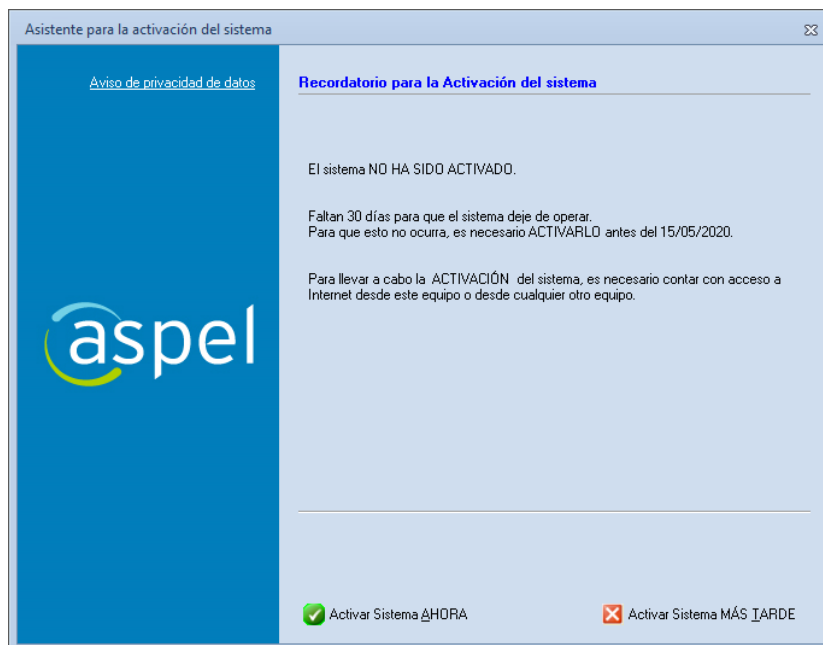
Asistente para la activación del sistema

Aviso de privacidad de datos

aspel

Recordatorio para la Activación del sistema

El sistema NO HA SIDO ACTIVADO.

Faltan 30 días para que el sistema deje de operar.
Para que esto no ocurra, es necesario ACTIVARLO antes del 15/05/2020.

Para llevar a cabo la ACTIVACIÓN del sistema, es necesario contar con acceso a Internet desde este equipo o desde cualquier otro equipo.

Activar Sistema AHORA

Activar Sistema MÁS TARDE